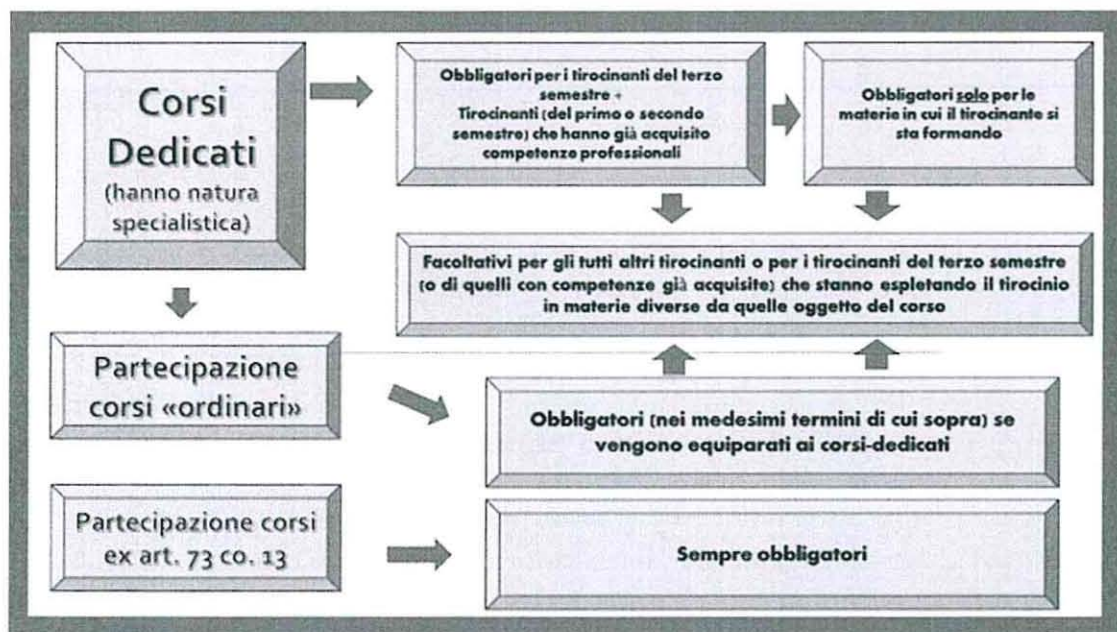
Corsi Dedicati
(hanno natura specialistica)

Obbligatori per i tirocinanti del terzo semestre +
Tirocinanti (del primo o secondo semestre) che hanno già acquisito competenze professionali

Obbligatori solo per le materie in cui il tirocinante si sta formando

Facoltativi per gli tutti altri tirocinanti o per i tirocinanti del terzo semestre (o di quelli con competenze già acquisite) che stanno espletando il tirocinio in materie diverse da quelle oggetto del corso

Partecipazione corsi «ordinari»

Obbligatori (nei medesimi termini di cui sopra) se vengono equiparati ai corsi-dedicati

Partecipazione corsi ex art. 73 co. 13

Sempre obbligatori